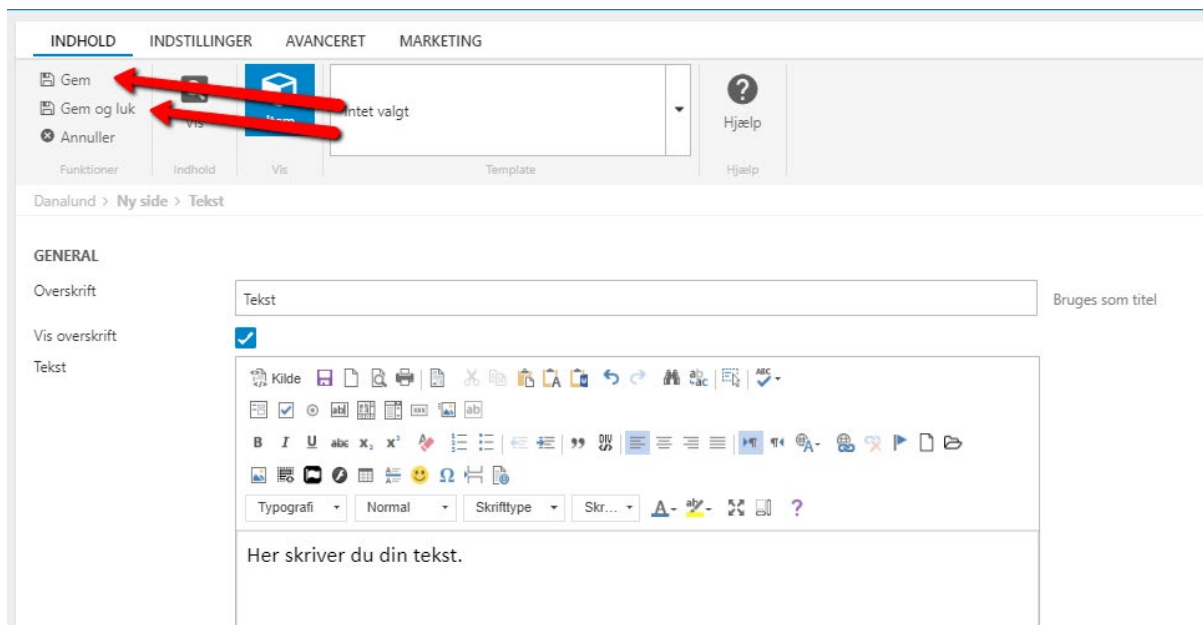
INDHOLD INDSTILLINGER AVANCERET MARKETING

Gem
Gem og luk
Annuller
Funktioner

Vis
Indhold

Item
Vis

Intet valgt
Template

Hjælp
Hjælp

Danalund > Ny side > Tekst

GENERAL

Overskrift
Tekst
Bruges som titel

Vis overskrift

Tekst

Kilde

Typografi Normal Skrifttype Skr...

Her skriver du din tekst.